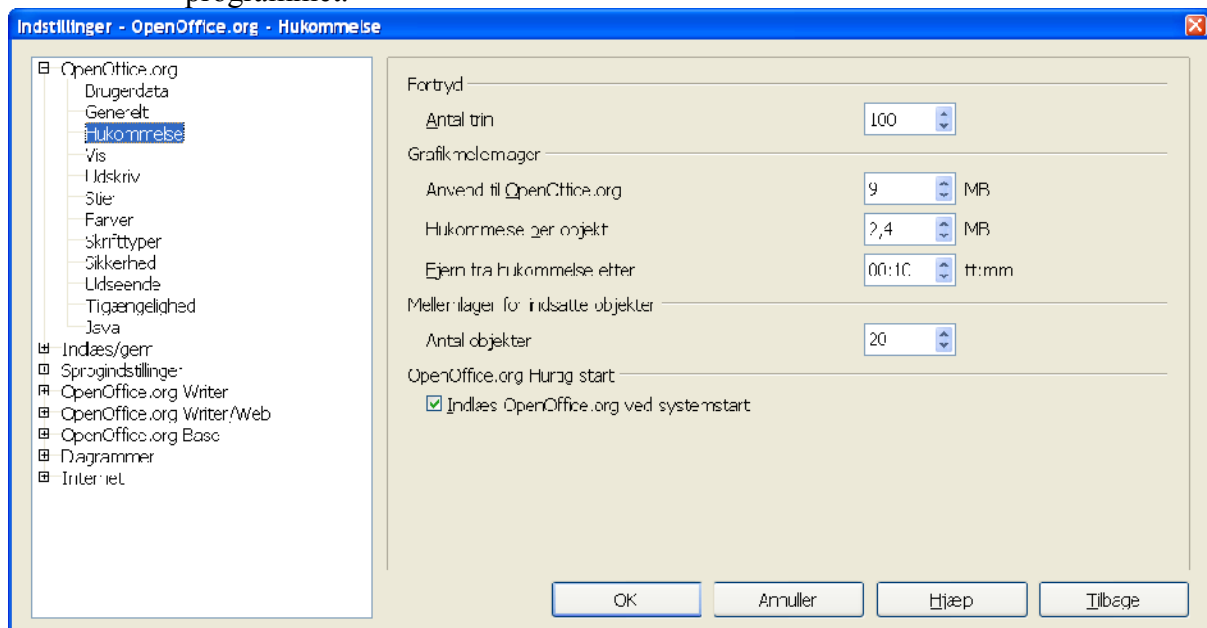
programmet.

Indstillinger - OpenOffice.org - Hukommelse

OpenOffice.org
Brugerdata
Generelt
Hukommelse
Vis
Udskriv
Stier
Farver
Skrifttyper
Sikkerhed
Udseende
Tilgængelighed
Java
Indlæs/gem
Sprogindstillinger
OpenOffice.org Writer
OpenOffice.org Writer/Web
OpenOffice.org Base
Diagrammer
Internet

Fortryd
Antal trin 100
Grafikmellemlager
Anvend til OpenOffice.org 9 MB
Hukommelse per objekt 2,4 MB
Fjern fra hukommelse efter 00:10 tt:mm
Mellemlager for indsatte objekter
Antal objekter 20
OpenOffice.org Hurtig start
Indlæs OpenOffice.org ved systemstart

OK Annuller Hjælp Tilbage